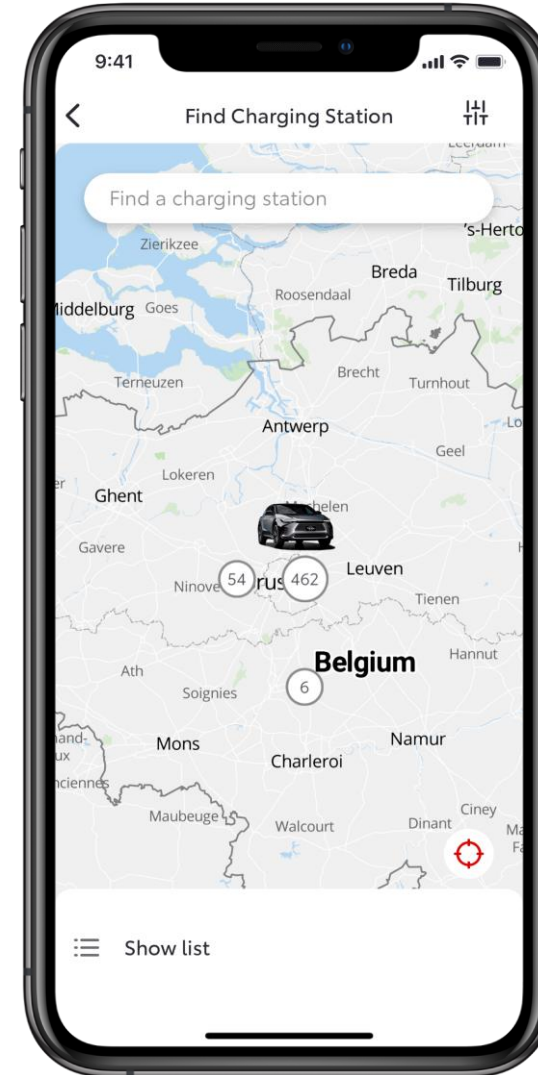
9:41

Find Charging Station

Find a charging station

's-Herto

Zierikzee

Breda

Tilburg

iddelburg

Goes

Roosendaal

Brecht

Turnhout

Terneuzen

Antwerp

Lo

Geel

Lokeren

Ghent

echelen

Gavere

Ninove

54

rus

462

Leuven

Tienen

Belgium

Hannut

Ath

Soignies

6

Mons

Namur

Charleroi

Maubeuge

Walcourt

Dinant

Ciney

Show list